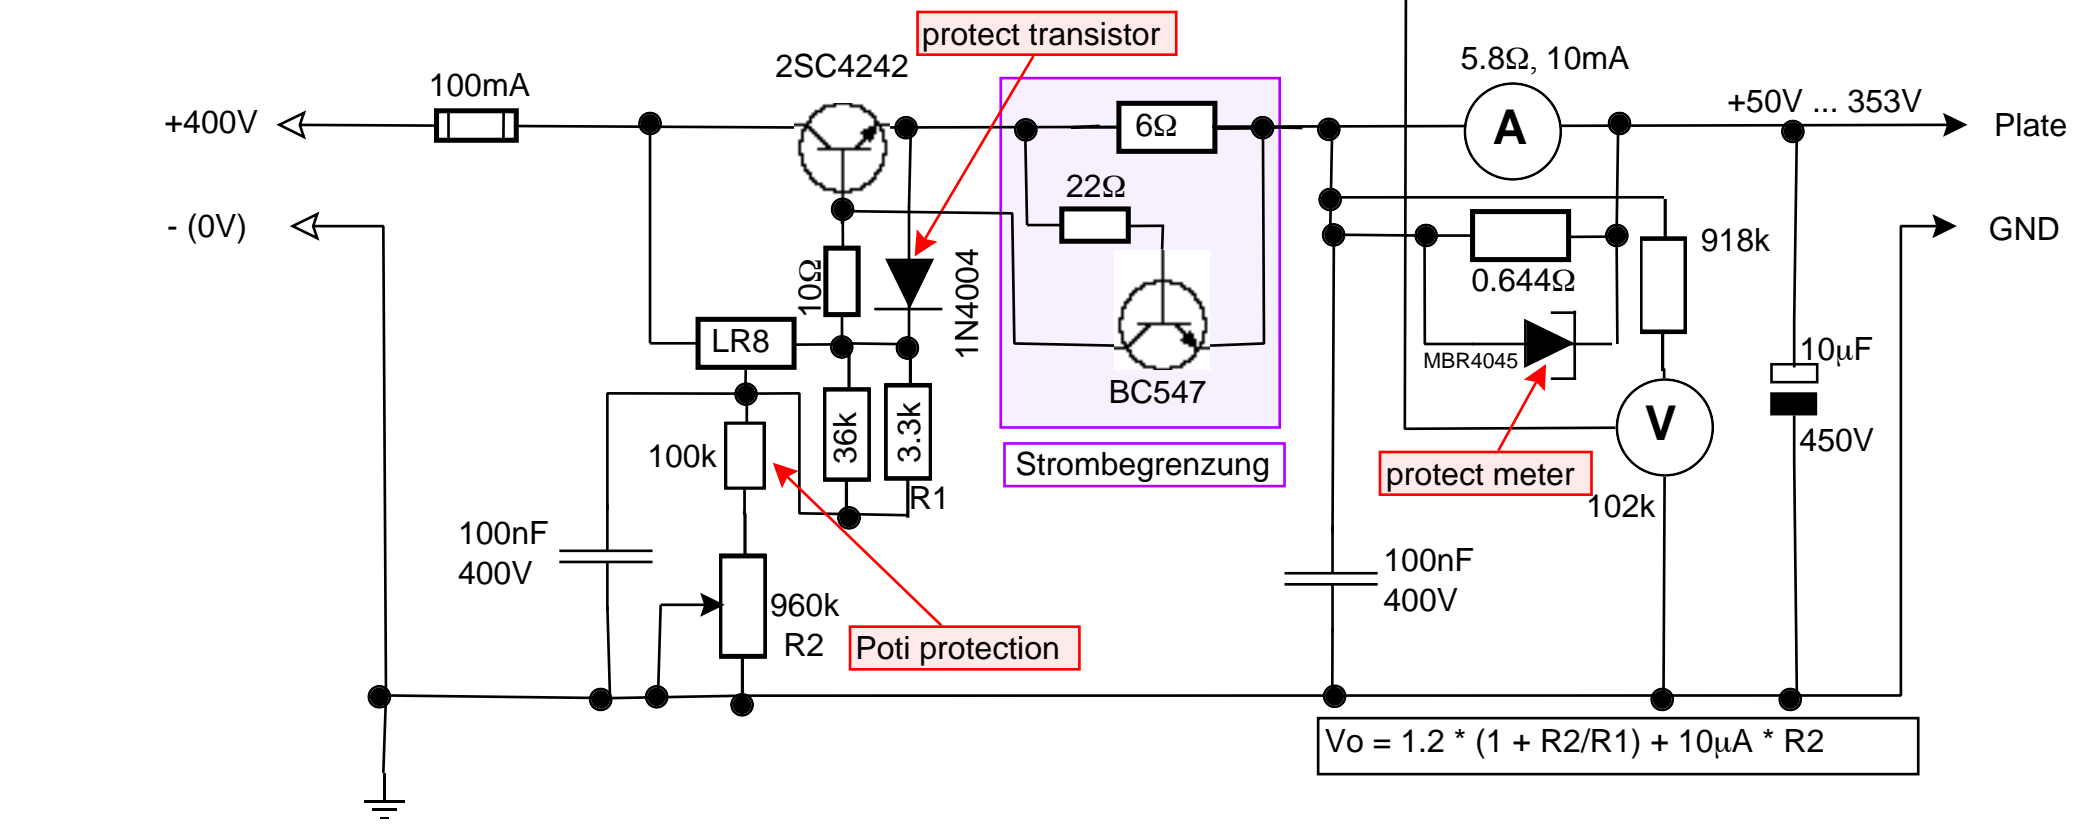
protect transistor

2SC4242

5.8Ω, 10mA

100mA

+400V

A

+50V ... 353V

Plate

6Ω

22Ω

- (0V)

GND

918k

10Ω

1N4004

0.644Ω

LR8

MBR4045

10μF

BC547

36k

3.3k

V

100k

450V

Strombegrenzung

protect meter

R1

102k

100nF
400V

100nF
400V

960k
R2

Poti protection

Vo = 1.2 * (1 + R2/R1) + 10μA * R2